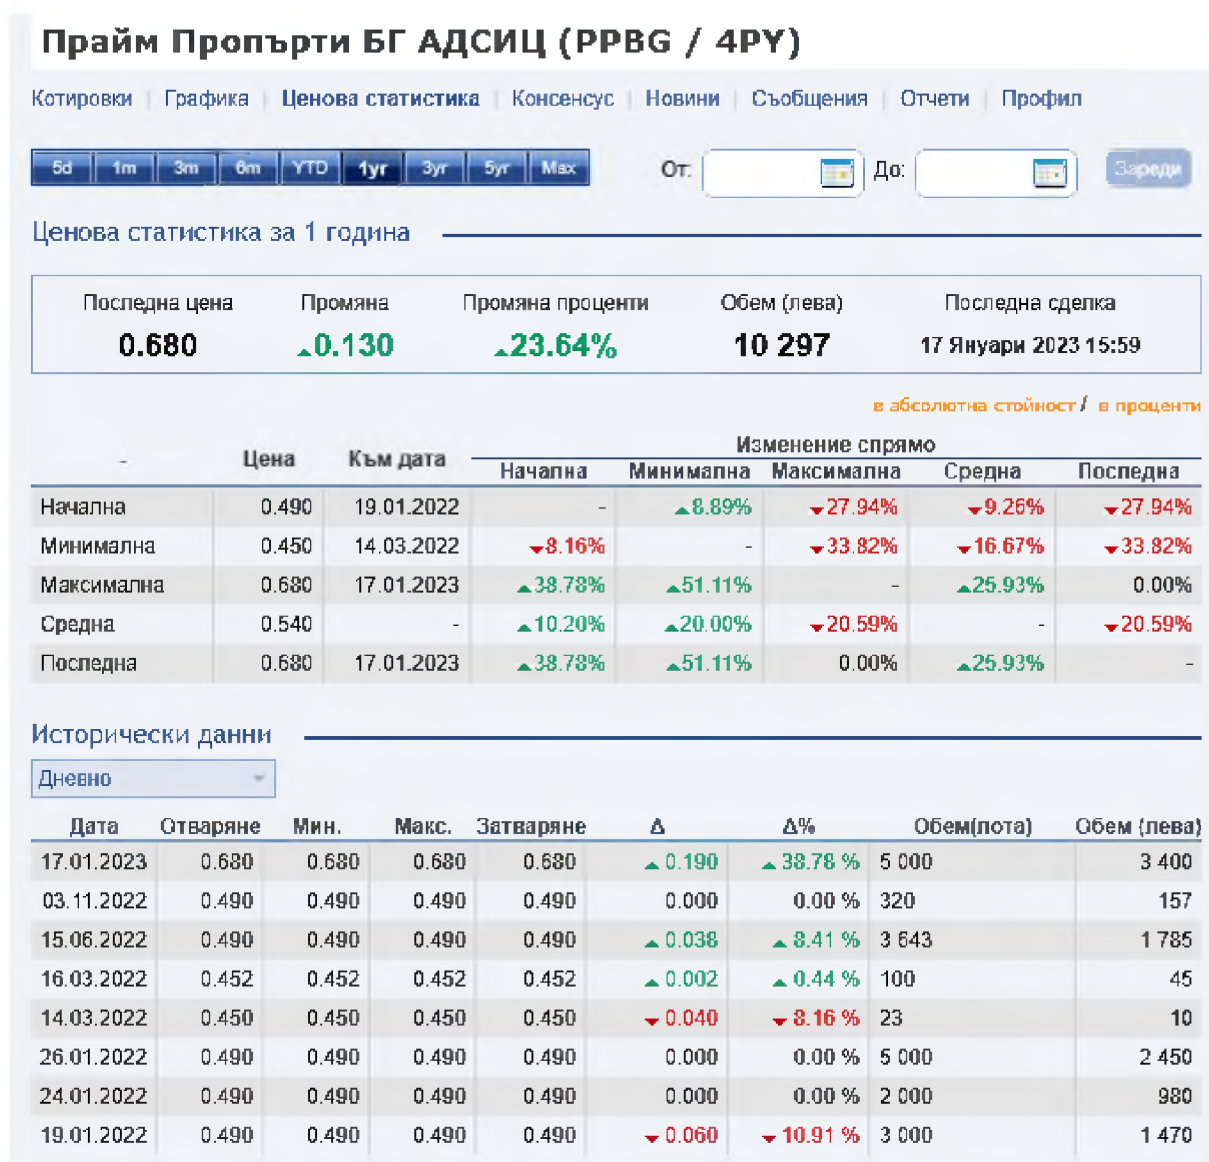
Прайм Пропърти БГ АДСИЦ (PPBG / 4PY)

Котировки | Графика | Ценова статистика | Консенсус | Новини | Съобщения | Отчети | Профил

5d | 1m | 3m | 6m | YTD | 1yr | 3yr | 5yr | Max

От: До: Зареди

Ценова статистика за 1 година

| Последна цена | Промяна | Промяна проценти | Обем (лева) | Последна сделка |
|---|---|---|---|---|
| 0.680 | 0.130 | 23.64% | 10 297 | 17 Януари 2023 15:59 |

в абсолютна стойност / в проценти

| - | Цена | Към дата | Изменение спрямо Начална | Минимална | Максимална | Средна | Последна |
|---|---|---|---|---|---|---|---|
| Начална | 0.490 | 19.01.2022 | - | 8.89% | 27.94% | 9.26% | 27.94% |
| Минимална | 0.450 | 14.03.2022 | 8.16% | - | 33.82% | 16.67% | 33.82% |
| Максимална | 0.680 | 17.01.2023 | 38.78% | 51.11% | - | 25.93% | 0.00% |
| Средна | 0.540 | - | 10.20% | 20.00% | 20.59% | - | 20.59% |
| Последна | 0.680 | 17.01.2023 | 38.78% | 51.11% | 0.00% | 25.93% | - |

Исторически данни

Дневно

| Дата | Отваряне | Мин. | Макс. | Затваряне | Δ | Δ% | Обем(лота) | Обем (лева) |
|---|---|---|---|---|---|---|---|---|
| 17.01.2023 | 0.680 | 0.680 | 0.680 | 0.680 | 0.190 | 38.78 % | 5 000 | 3 400 |
| 03.11.2022 | 0.490 | 0.490 | 0.490 | 0.490 | 0.000 | 0.00 % | 320 | 157 |
| 15.06.2022 | 0.490 | 0.490 | 0.490 | 0.490 | 0.038 | 8.41 % | 3 643 | 1 785 |
| 16.03.2022 | 0.452 | 0.452 | 0.452 | 0.452 | 0.002 | 0.44 % | 100 | 45 |
| 14.03.2022 | 0.450 | 0.450 | 0.450 | 0.450 | 0.040 | 8.16 % | 23 | 10 |
| 26.01.2022 | 0.490 | 0.490 | 0.490 | 0.490 | 0.000 | 0.00 % | 5 000 | 2 450 |
| 24.01.2022 | 0.490 | 0.490 | 0.490 | 0.490 | 0.000 | 0.00 % | 2 000 | 980 |
| 19.01.2022 | 0.490 | 0.490 | 0.490 | 0.490 | 0.060 | 10.91 % | 3 000 | 1 470 |